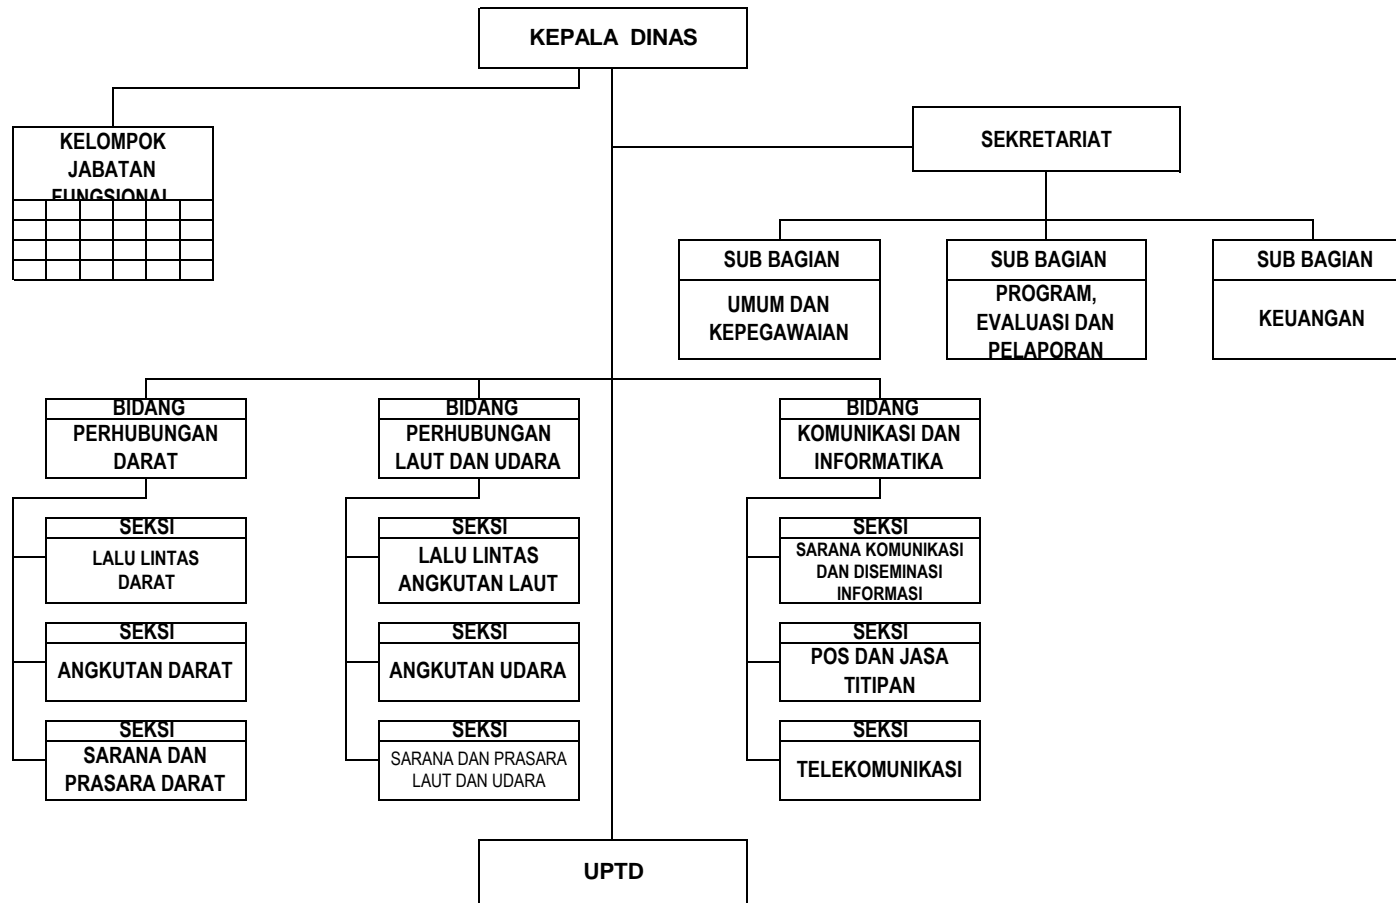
KEPALA DINAS

KELOMPOK JABATAN FUNGSIONAL

SEKRETARIAT

SUB BAGIAN
UMUM DAN KEPEGAWAIAN

SUB BAGIAN
PROGRAM, EVALUASI DAN PELAPORAN

SUB BAGIAN
KEUANGAN

BIDANG
PERHUBUNGAN DARAT

SEKSI
LALU LINTAS DARAT

SEKSI
ANGKUTAN DARAT

SEKSI
SARANA DAN PRASARA DARAT

BIDANG
PERHUBUNGAN LAUT DAN UDARA

SEKSI
LALU LINTAS ANGKUTAN LAUT

SEKSI
ANGKUTAN UDARA

SEKSI
SARANA DAN PRASARA LAUT DAN UDARA

BIDANG
KOMUNIKASI DAN INFORMATIKA

SEKSI
SARANA KOMUNIKASI DAN DISEMINASI INFORMASI

SEKSI
POS DAN JASA TITIPAN

SEKSI
TELEKOMUNIKASI

UPTD